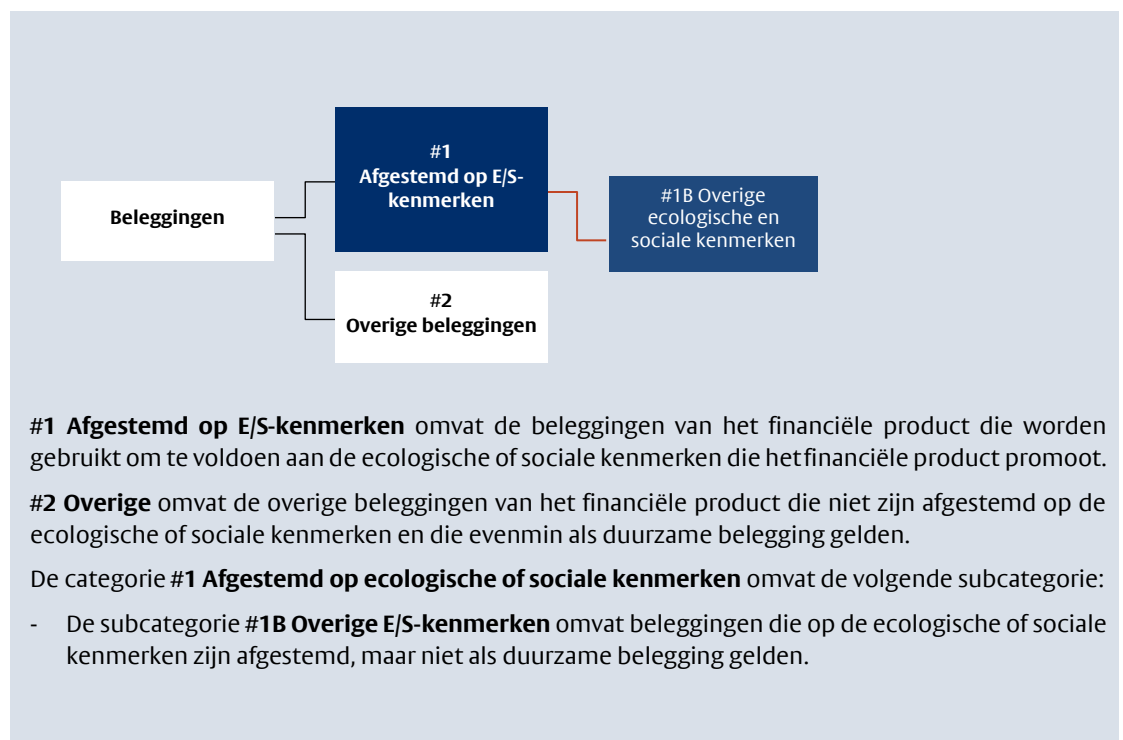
Beleggingen

#1
Afgestemd op E/S-kenmerken

#1B Overige ecologische en sociale kenmerken

#2
Overige beleggingen

#1 Afgestemd op E/S-kenmerken omvat de beleggingen van het financiële product die worden gebruikt om te voldoen aan de ecologische of sociale kenmerken die het financiële product promoot.

#2 Overige omvat de overige beleggingen van het financiële product die niet zijn afgestemd op de ecologische of sociale kenmerken en die evenmin als duurzame belegging gelden.

De categorie #1 Afgestemd op ecologische of sociale kenmerken omvat de volgende subcategorie:

- De subcategorie #1B Overige E/S-kenmerken omvat beleggingen die op de ecologische of sociale kenmerken zijn afgestemd, maar niet als duurzame belegging gelden.